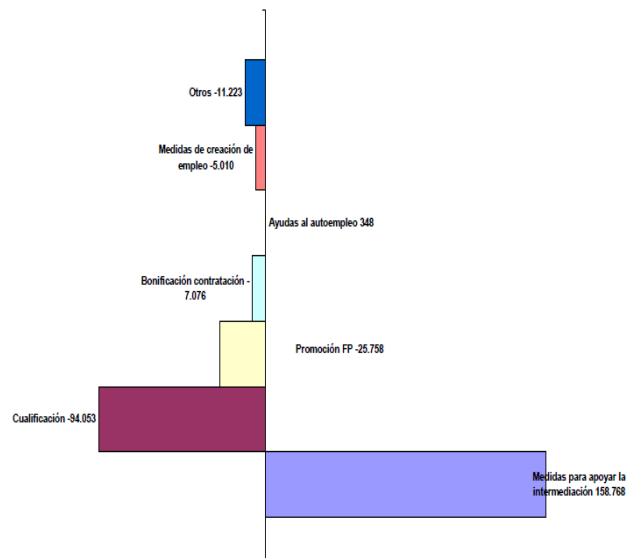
Otros -11.223

Medidas de creación de empleo -5.010

Ayudas al autoempleo 348

Bonificación contratación - 7.076

Promoción FP -25.758

Cualificación -94.053

Medidas para apoyar la intermediación 158.768